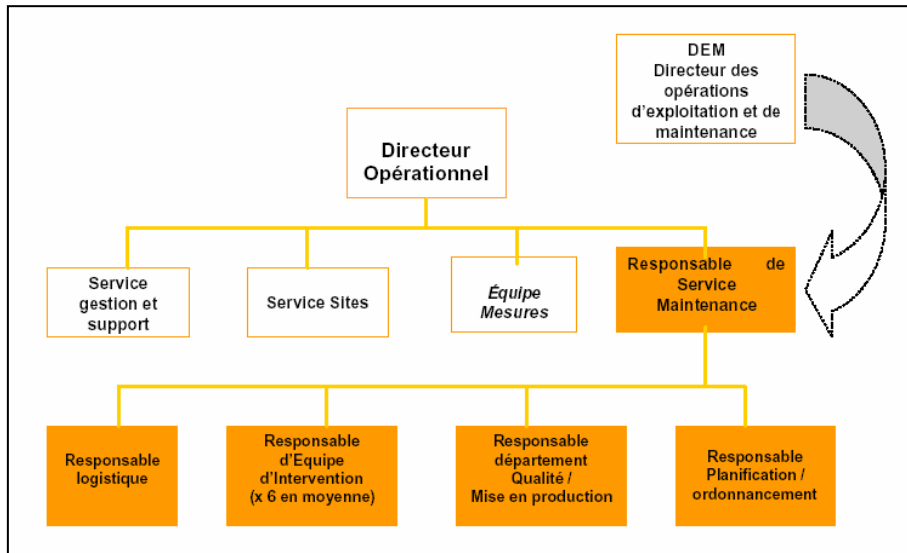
DEM
Directeur des opérations d'exploitation et de maintenance

Directeur Opérationnel

Service gestion et support

Service Sites

Équipe Mesures

Responsable de Service Maintenance

Responsable logistique

Responsable d'Equipe d'Intervention (x 6 en moyenne)

Responsable département Qualité / Mise en production

Responsable Planification / ordonnancement